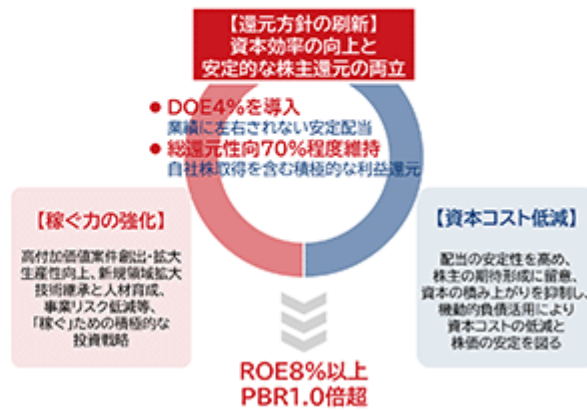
【還元方針の刷新】
資本効率の向上と
安定的な株主還元の両立

● DOE4%を導入
業績に左右されない安定配当
● 総還元性向70%程度維持
自社株取得を含む積極的な利益還元

【稼ぐ力の強化】
高付加価値案件創出・拡大
生産性向上、新規領域拡大
技術継承と人材育成、
事業リスク低減等、
「稼ぐ」ための積極的な
投資戦略

【資本コスト低減】
配当の安定性を高め、
株主の期待形成に留意、
資本の積み上がりを抑制し、
機動的負債活用により
資本コストの低減と
株価の安定を図る

ROE8%以上
PBR1.0倍超